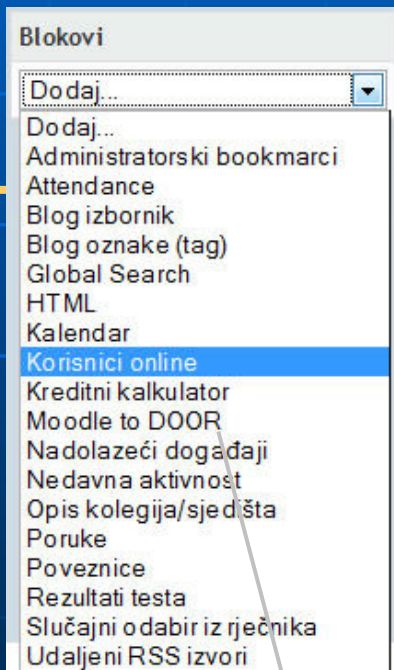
Blokovi

Dodaj...

Dodaj...
Administratorski bookmarci
Attendance
Blog izbornik
Blog oznake (tag)
Global Search
HTML
Kalendar
Korisnici online
Kreditni kalkulator
Moodle to DOOR
Nadolazeći događaji
Nedavna aktivnost
Opis kolegija/sjedišta
Poruke
Poveznice
Rezultati testa
Slučajni odabir iz rječnika
Udaljeni RSS izvori